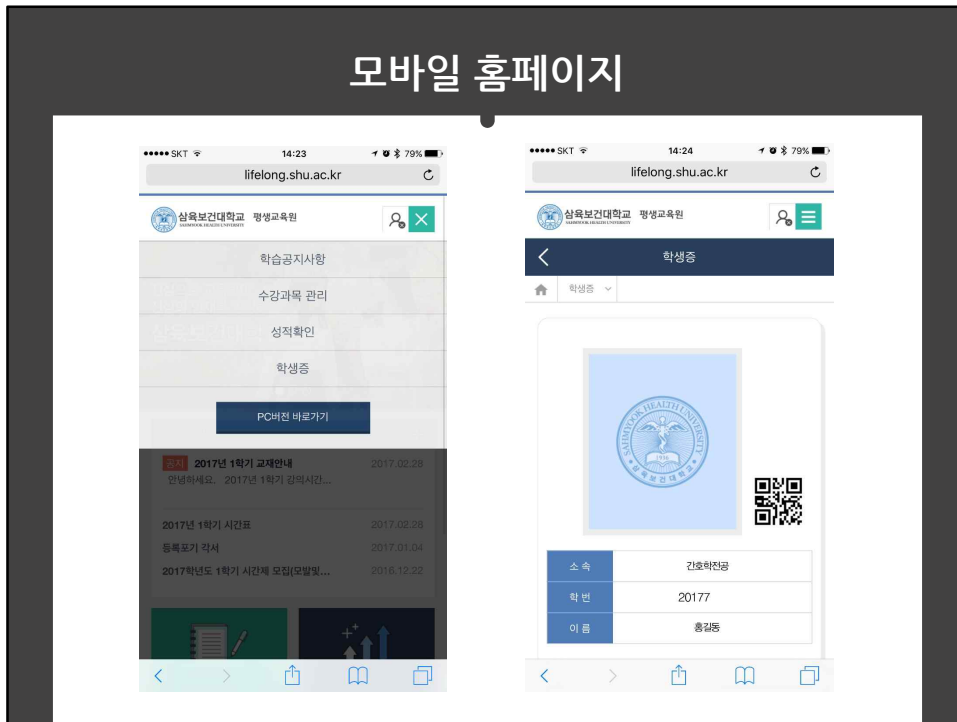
모바일 홈페이지

●●●●● SKT 14:23 79%

lifelong.shu.ac.kr

삼육보건대학교 SAHMYOOK HEALTH UNIVERSITY 평생교육원

학습공지사항

수강과목 관리

성적확인

학생증

PC버전 바로가기

공지 2017년 1학기 교재안내 2017.02.28

안녕하세요. 2017년 1학기 강의시간...

2017년 1학기 시간표 2017.02.28

등록포기 각서 2017.01.04

2017학년도 1학기 시간제 모집(모발및... 2016.12.22

●●●●● SKT 14:24 79%

lifelong.shu.ac.kr

삼육보건대학교 SAHMYOOK HEALTH UNIVERSITY 평생교육원

학생증

학생증

SAHMYOOK HEALTH UNIVERSITY 1936 삼육보건대학교

| 소 속 | 간호학전공 |
|---|---|
| 학 번 | 20177 |
| 이 름 | 홍길동 |